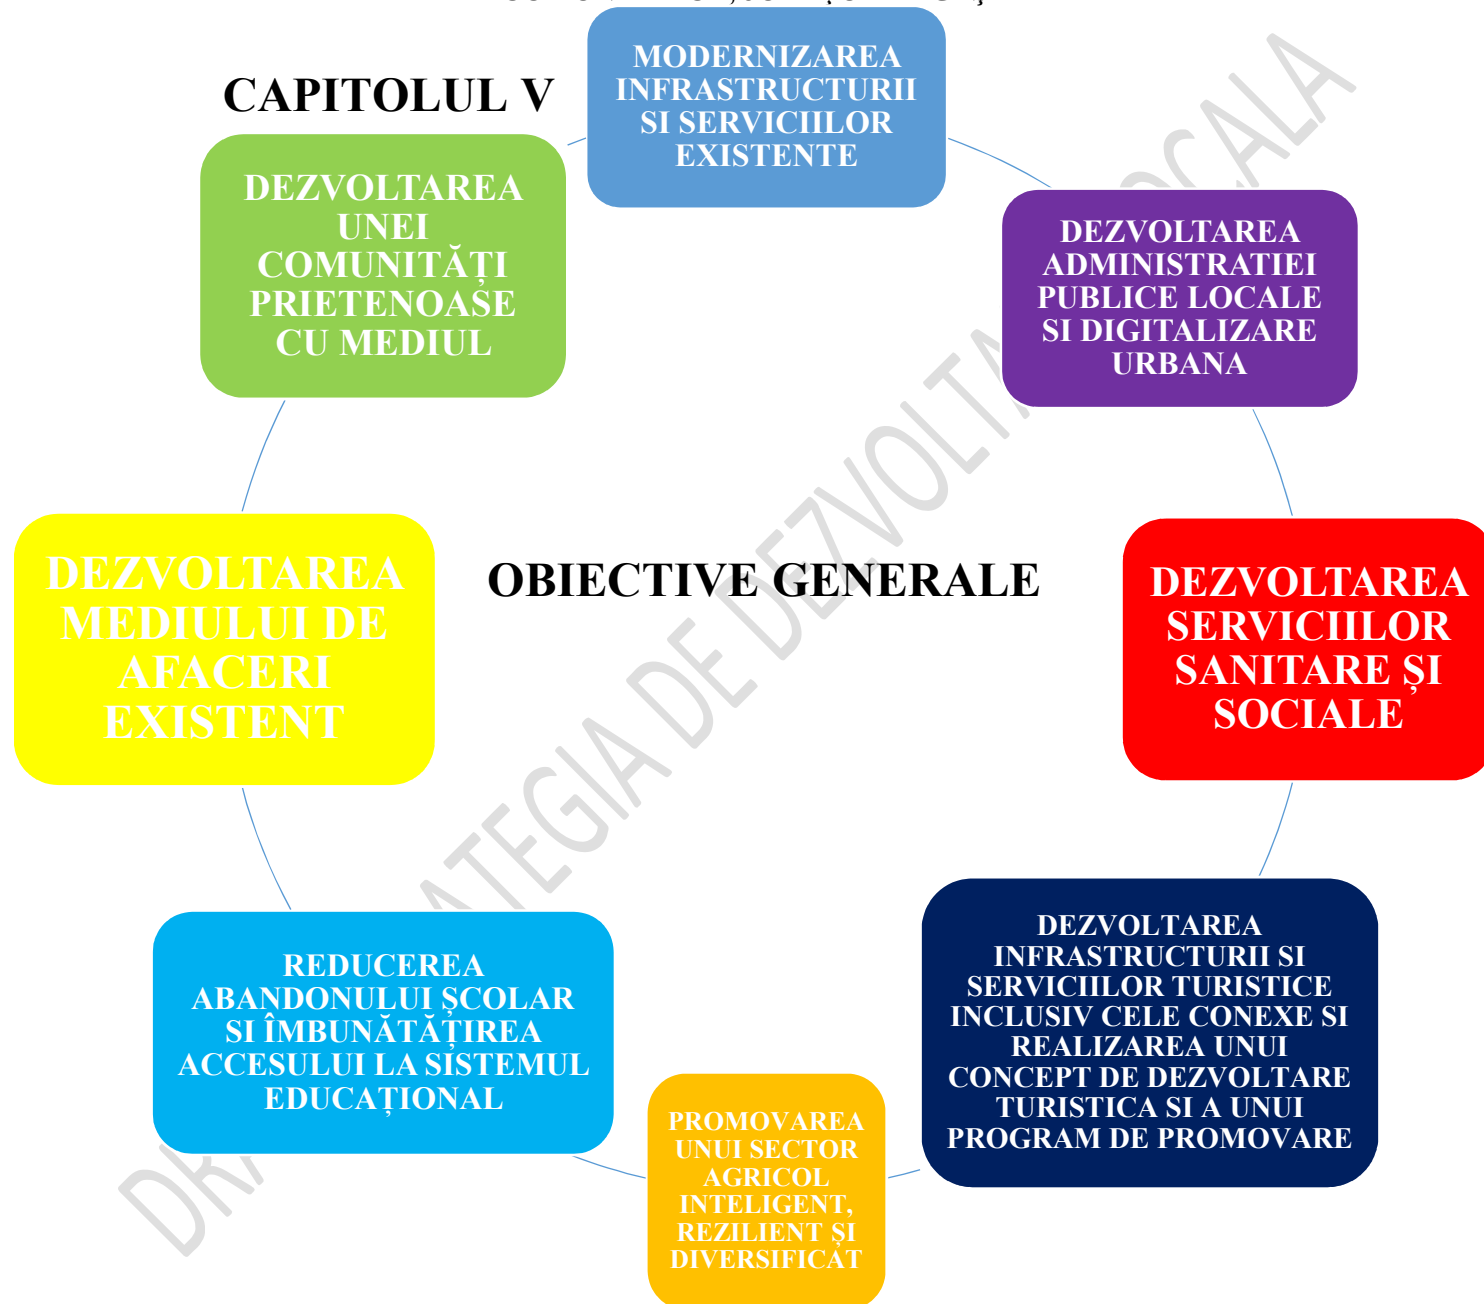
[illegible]

CAPITOLUL V

MODERNIZAREA INFRASTRUCTURII SI SERVICIILOR EXISTENTE

DEZVOLTAREA UNEI COMUNITĂȚI PRIETENOASE CU MEDIUL

DEZVOLTAREA ADMINISTRATIEI PUBLICE LOCALE SI DIGITALIZARE URBANA

DEZVOLTAREA MEDIULUI DE AFACERI EXISTENT

OBIECTIVE GENERALE

DEZVOLTAREA SERVICIILOR SANITARE ȘI SOCIALE

REDUCEREA ABANDONULUI ȘCOLAR SI ÎMBUNĂTĂȚIREA ACCESULUI LA SISTEMUL EDUCAȚIONAL

DEZVOLTAREA INFRASTRUCTURII SI SERVICIILOR TURISTICE INCLUSIV CELE CONEXE SI REALIZAREA UNUI CONCEPT DE DEZVOLTARE TURISTICA SI A UNUI PROGRAM DE PROMOVARE

PROMOVAREA UNUI SECTOR AGRICOL INTELIGENT, REZILIENT ȘI DIVERSIFICAT

DRAFT STRATEGIA DE DEZVOLTARE LOCALA